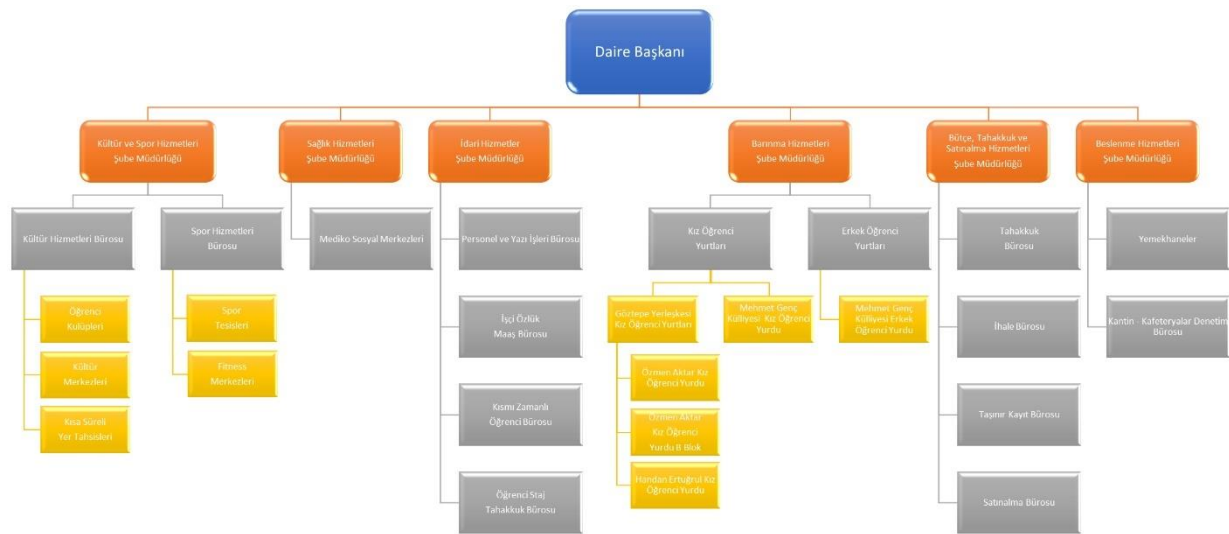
Daire Başkanı

Kültür ve Spor Hizmetleri Şube Müdürlüğü

Kültür Hizmetleri Bürosu

Öğrenci Kulüpleri

Kültür Merkezleri

Kısa Süreli Yer Tahsisleri

Spor Hizmetleri Bürosu

Spor Tesisleri

Fitness Merkezleri

Sağlık Hizmetleri Şube Müdürlüğü

Mediko Sosyal Merkezleri

İdari Hizmetler Şube Müdürlüğü

Personel ve Yazı İşleri Bürosu

İşçi Özlük Maaş Bürosu

Kısmi Zamanlı Öğrenci Bürosu

Öğrenci Staj Tahakkuk Bürosu

Barınma Hizmetleri Şube Müdürlüğü

Kız Öğrenci Yurtları

Gültepe Yerleşkesi Kız Öğrenci Yurtları

Özmen Aktar Kız Öğrenci Yurdu

Özmen Aktar Kız Öğrenci Yurdu B Blok

Handan Ertuğrul Kız Öğrenci Yurdu

Mehmet Genç Külliyesi Kız Öğrenci Yurdu

Erkek Öğrenci Yurtları

Mehmet Genç Külliyesi Erkek Öğrenci Yurdu

Bütçe, Tahakkuk ve Satınalma Hizmetleri Şube Müdürlüğü

Tahakkuk Bürosu

İhale Bürosu

Taşınır Kayıt Bürosu

Satınalma Bürosu

Beslenme Hizmetleri Şube Müdürlüğü

Yemekhaneler

Kantin - Kafeteryalar Denetim Bürosu